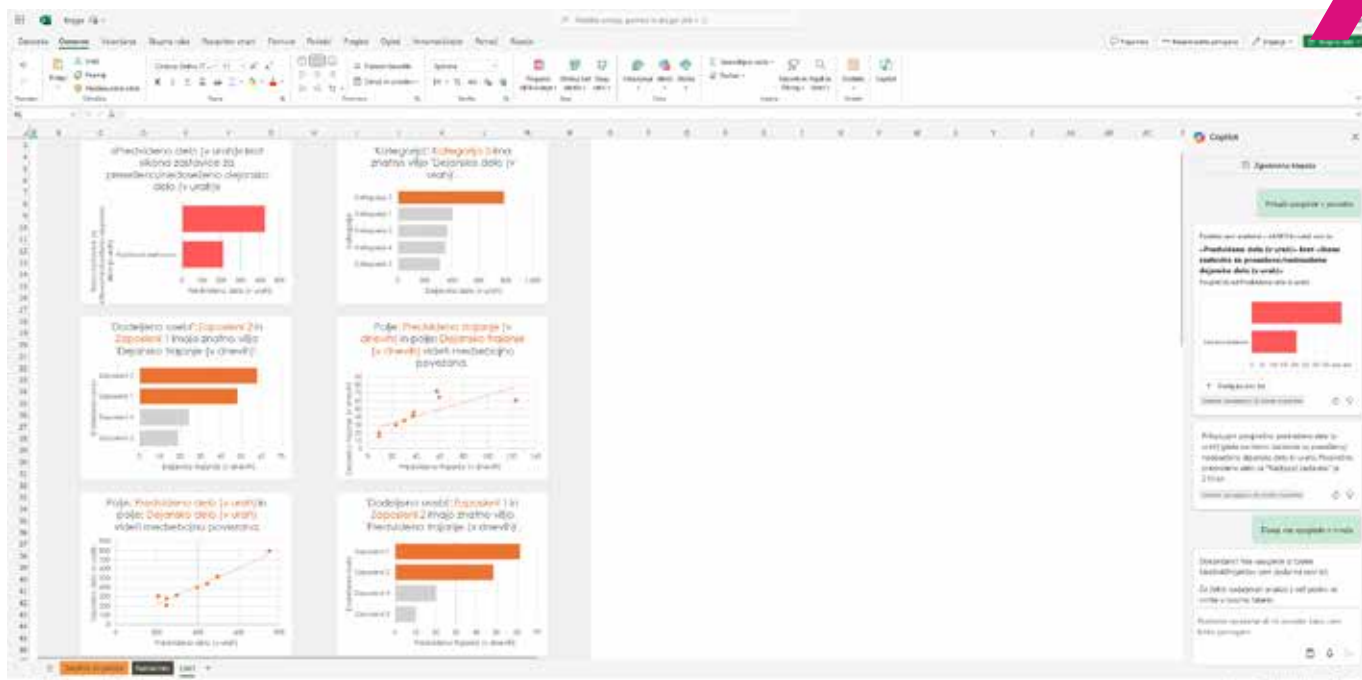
Datoteka Osnovno Vstavljanje Risanje Postavitev strani Formule Podatki Pregled Ogled Avtomatizacija Pomoč

Copilot

»Predvideno delo (v urah)« ima oblika zastavice za predvideno/nedoločeno dejansko delo (v urah)

Predvideno delo (v urah)

»Kategorija« »Kategorija 1« ima znatno višjo »Dejansko delo (v urah)«

Kategorija 1
Kategorija 2
Kategorija 3
Kategorija 4
Kategorija 5

Dejansko delo (v urah)

Dodeljeno osebi: Zaposleni 2 in Zaposleni 1 imajo znatno višjo »Dejansko trajanje (v dnevih)«

Zaposleni 2
Zaposleni 1
Zaposleni 4
Zaposleni 3

Dejansko trajanje (v dnevih)

Polje: Predvideno trajanje (v dnevih) in polje: Dejansko trajanje (v dnevih) videti medsebojno povezana.

Predvideno trajanje (v dnevih)

Polje: Predvideno delo (v urah) in polje: Dejansko delo (v urah) videti medsebojno povezana.

Predvideno delo (v urah)

Dodeljeno osebi: Zaposleni 1 in Zaposleni 2 imajo znatno višje »Predvideno trajanje (v dnevih)«

Zaposleni 1
Zaposleni 2
Zaposleni 4
Zaposleni 3

Predvideno trajanje (v dnevih)

Copilot

Prikaži pregled v povzetku

»Predvideno delo (v urah)« ima »Ikone zastavice za predvideno/nedoločeno dejansko delo (v urah)«

Predvideno delo (v urah)

Kaj vse vpogleda v tabeli

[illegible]

Splošni pregled Seznam Lista1